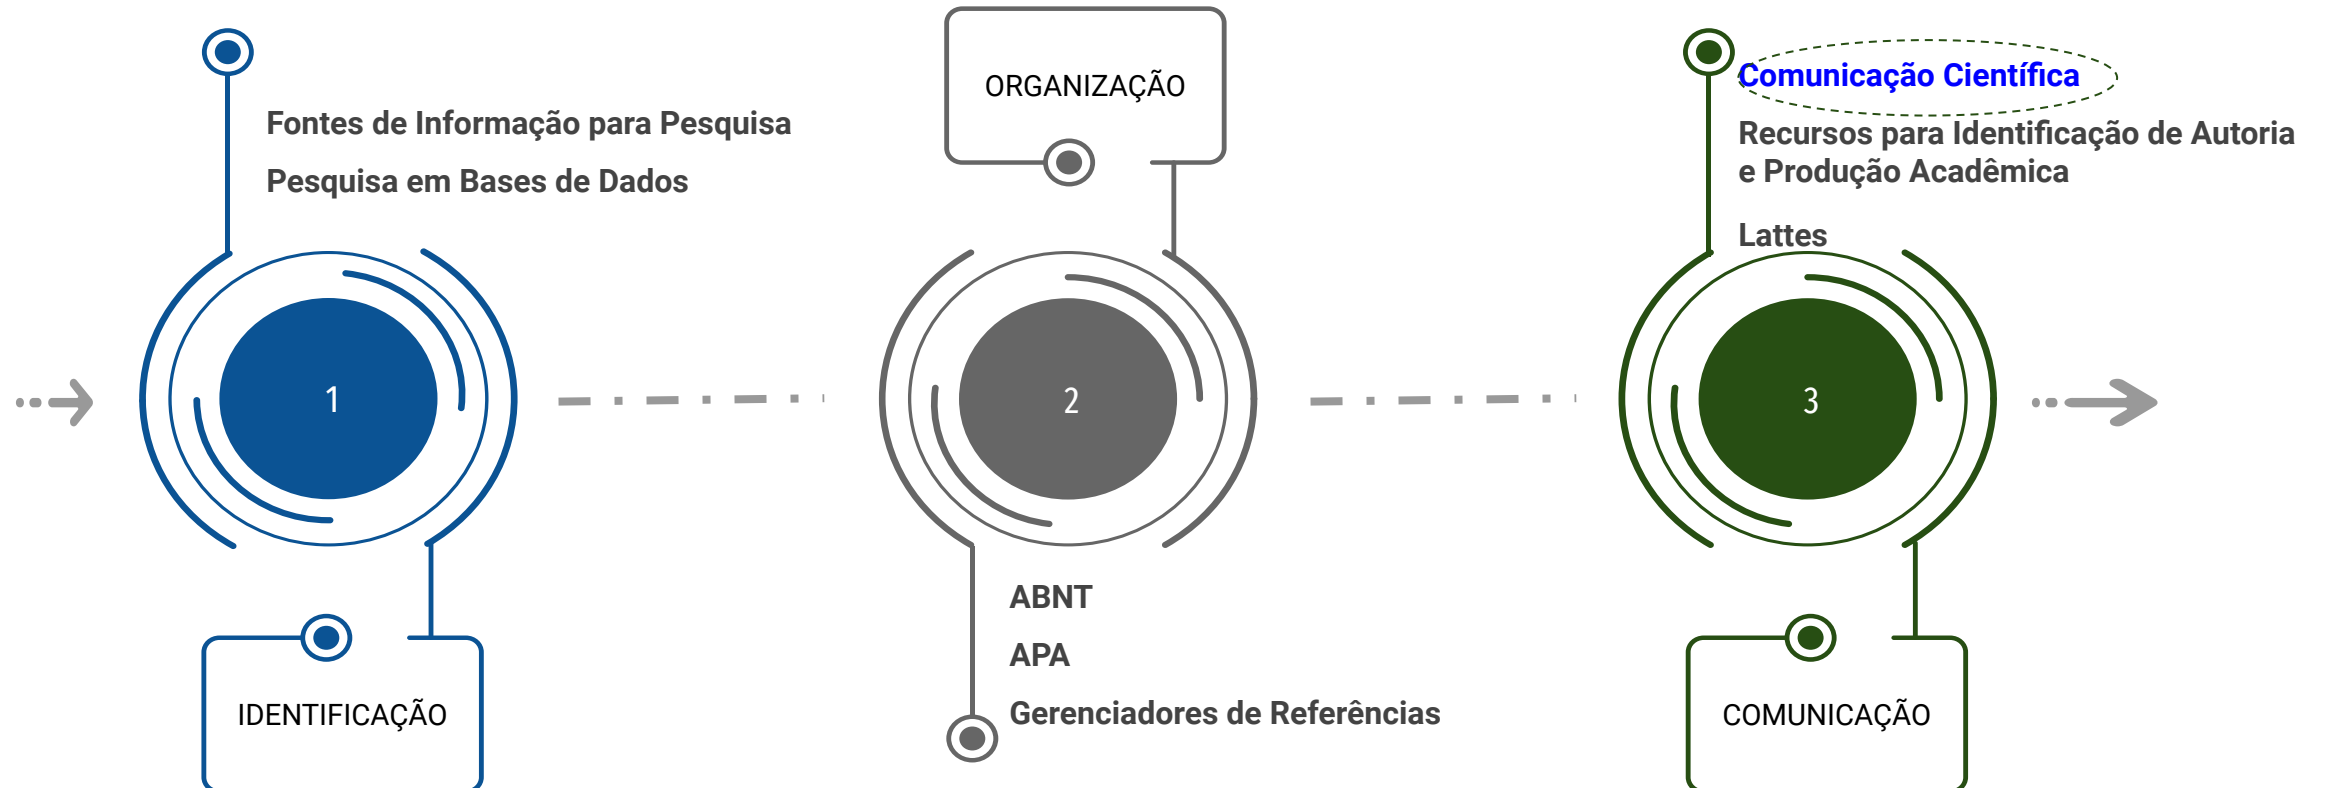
Fontes de Informação para Pesquisa

Pesquisa em Bases de Dados

1

IDENTIFICAÇÃO

ORGANIZAÇÃO

2

ABNT

APA

Gerenciadores de Referências

Comunicação Científica

Recursos para Identificação de Autoria e Produção Acadêmica

Lattes

3

COMUNICAÇÃO